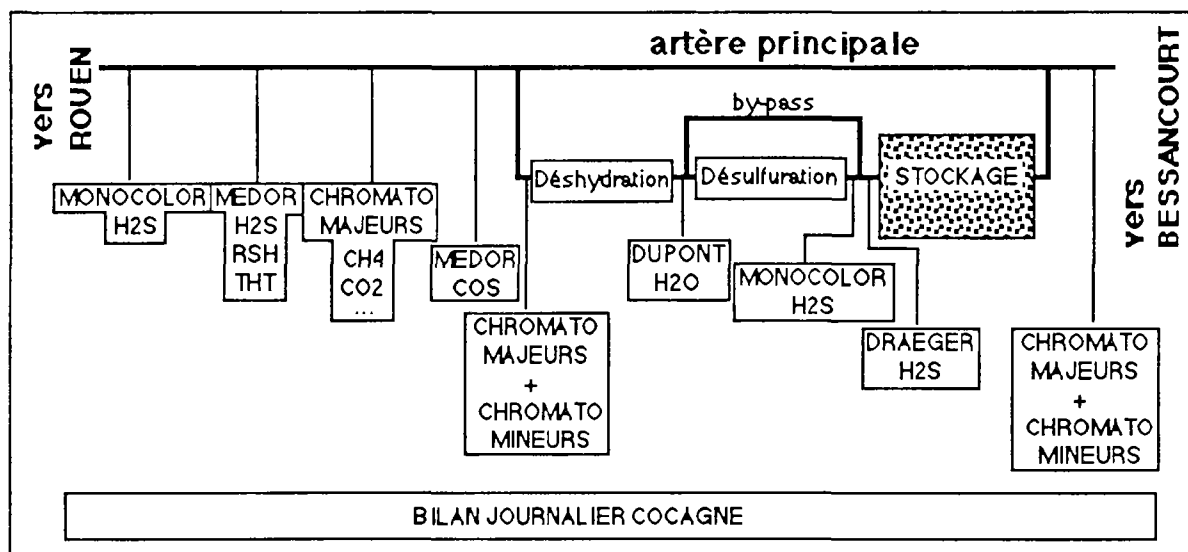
vers ROUEN

artère principale

vers BESSANCOURT

by-pass

MONOCOLOR H2S

MEDOR H2S RSH THT

CHROMATO MAJEURS CH4 CO2 ...

MEDOR COS

Déshydration

Désulfuration

STOCKAGE

CHROMATO MAJEURS + CHROMATO MINEURS

DUPONT H2O

MONOCOLOR H2S

DRAEGER H2S

CHROMATO MAJEURS + CHROMATO MINEURS

BILAN JOURNALIER COCAGNE